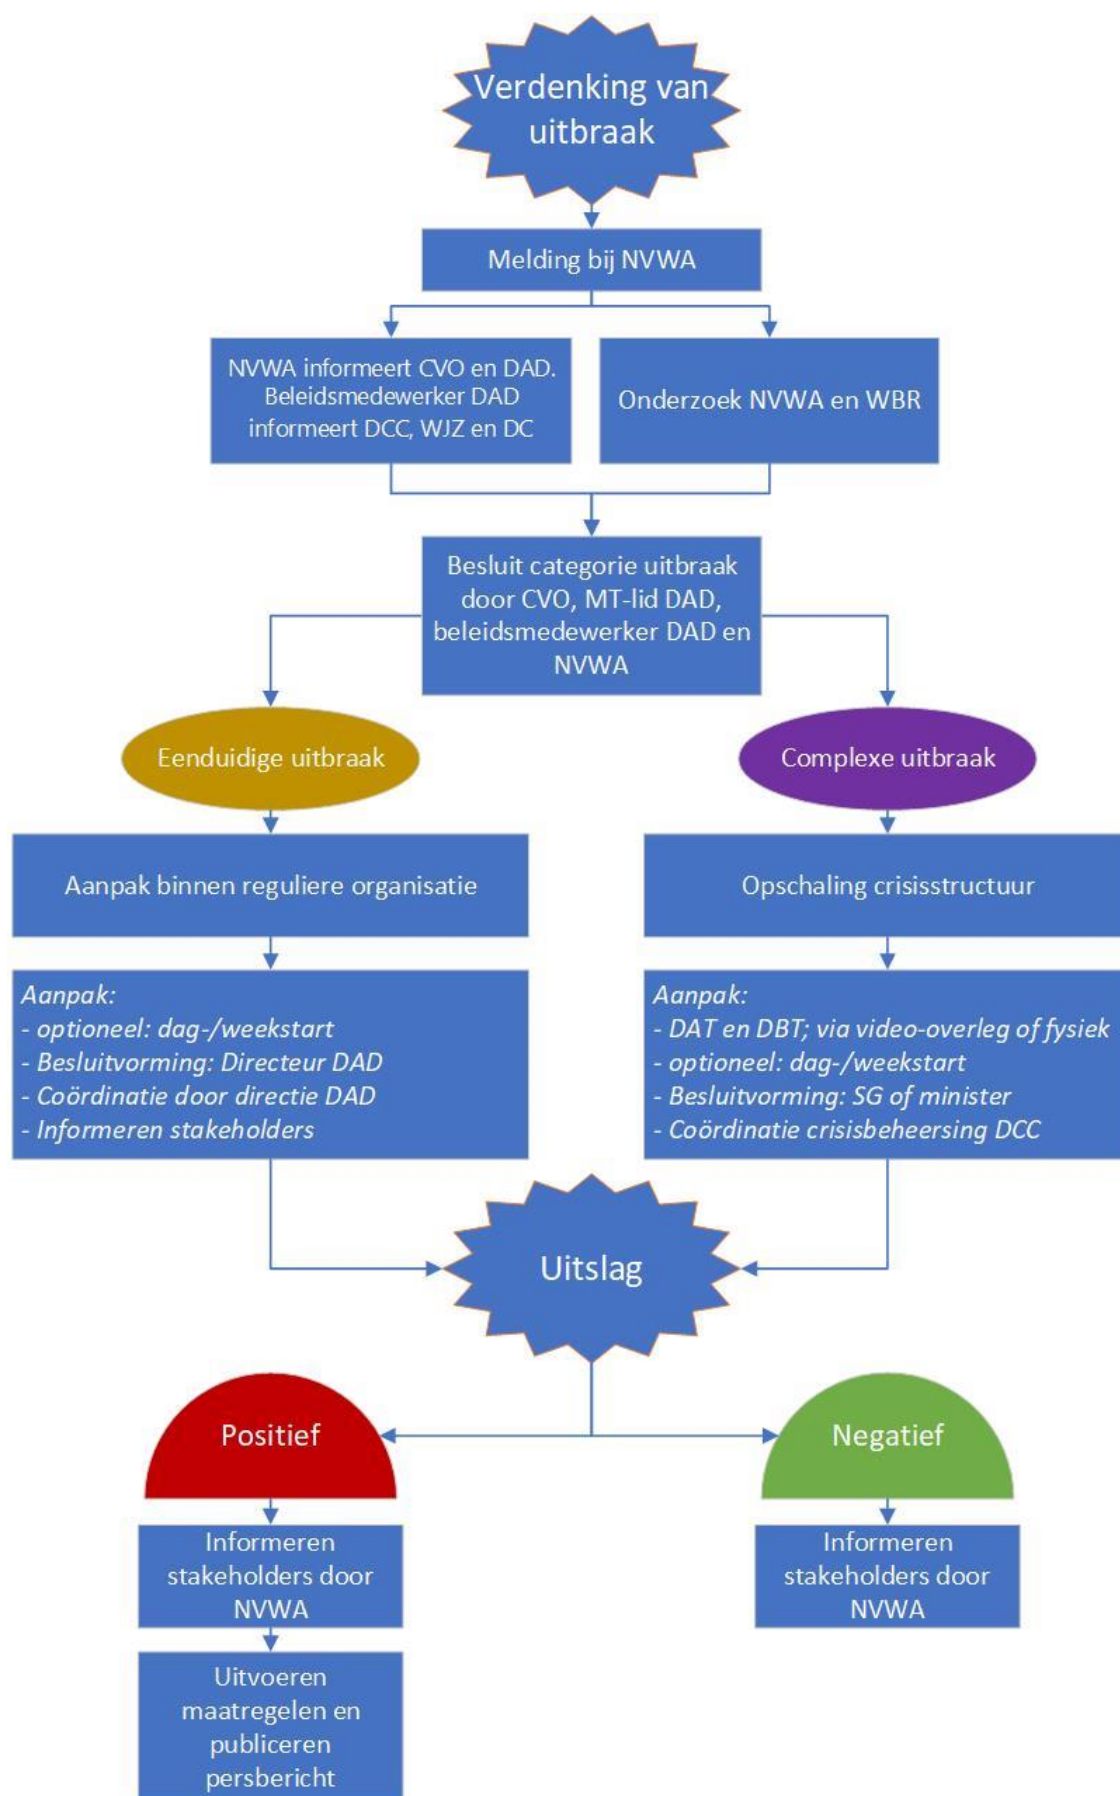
Verdenking van uitbraak

Melding bij NVWA

NVWA informeert CVO en DAD. Beleidsmedewerker DAD informeert DCC, WJZ en DC

Onderzoek NVWA en WBR

Besluit categorie uitbraak door CVO, MT-lid DAD, beleidsmedewerker DAD en NVWA

Eenduidige uitbraak

Complexe uitbraak

Aanpak binnen reguliere organisatie

Opschaling crisisstructuur

*Aanpak:*
*- optioneel: dag-/weekstart*
*- Besluitvorming: Directeur DAD*
*- Coördinatie door directie DAD*
*- Informeren stakeholders*

*Aanpak:*
*- DAT en DBT; via video-overleg of fysiek*
*- optioneel: dag-/weekstart*
*- Besluitvorming: SG of minister*
*- Coördinatie crisisbeheersing DCC*

Uitslag

Positief

Negatief

Informeren stakeholders door NVWA

Informeren stakeholders door NVWA

Uitvoeren maatregelen en publiceren persbericht